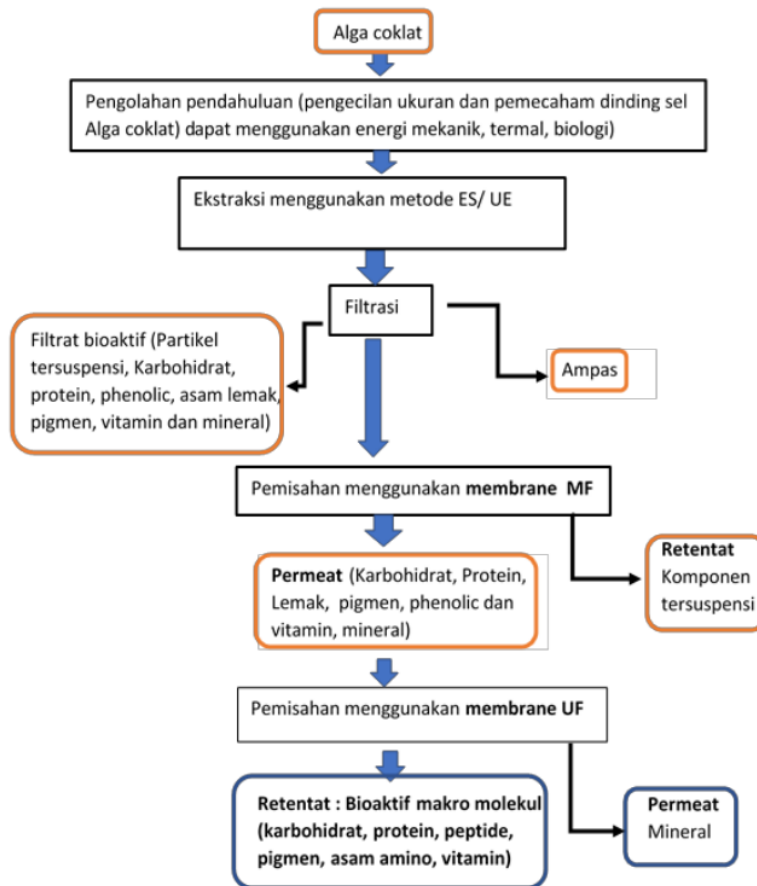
Alga coklat

Pengolahan pendahuluan (pengecilan ukuran dan pemecaham dinding sel Alga coklat) dapat menggunakan energi mekanik, termal, biologi)

Ekstraksi menggunakan metode ES/ UE

Filtrasi

Filtrat bioaktif (Partikel tersuspensi, Karbohidrat, protein, phenolic, asam lemak, pigmen, vitamin dan mineral)

Ampas

Pemisahan menggunakan **membrane MF**

**Permeat** (Karbohidrat, Protein, Lemak, pigmen, phenolic dan vitamin, mineral)

**Retentat** Komponen tersuspensi

Pemisahan menggunakan **membrane UF**

**Retentat : Bioaktif makro molekul (karbohidrat, protein, peptide, pigmen, asam amino, vitamin)**

**Permeat** Mineral